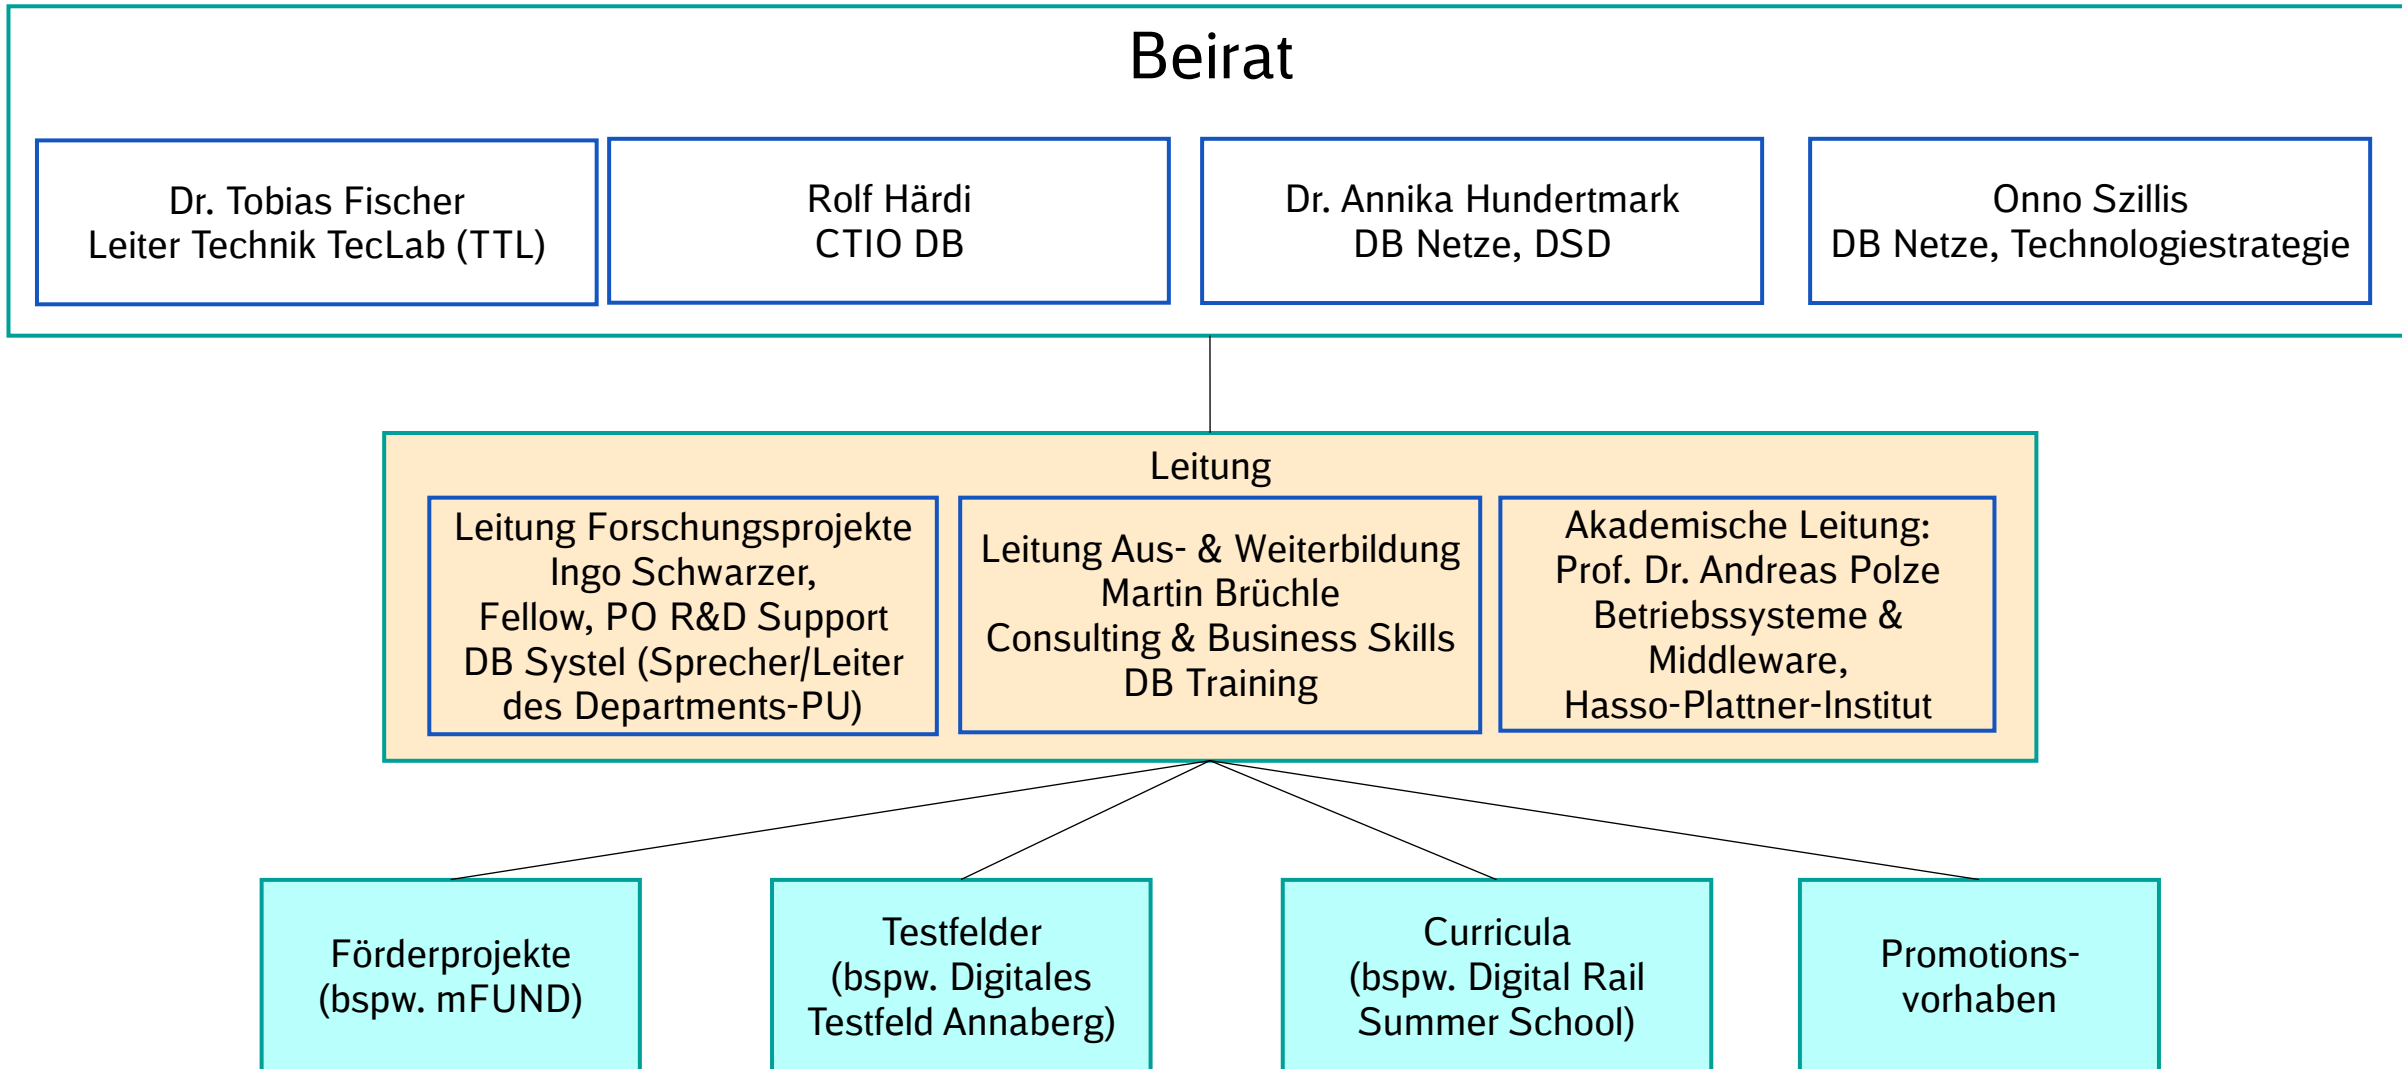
Beirat

Dr. Tobias Fischer
Leiter Technik TecLab (TTL)

Rolf Härdi
CTIO DB

Dr. Annika Hundertmark
DB Netze, DSD

Onno Szillis
DB Netze, Technologiestrategie

Leitung

Leitung Forschungsprojekte
Ingo Schwarzer,
Fellow, PO R&D Support
DB Systel (Sprecher/Leiter des Departments-PU)

Leitung Aus- & Weiterbildung
Martin Brüchle
Consulting & Business Skills
DB Training

Akademische Leitung:
Prof. Dr. Andreas Polze
Betriebssysteme &
Middleware,
Hasso-Plattner-Institut

Förderprojekte
(bspw. mFUND)

Testfelder
(bspw. Digitales
Testfeld Annaberg)

Curricula
(bspw. Digital Rail
Summer School)

Promotionsvorhaben